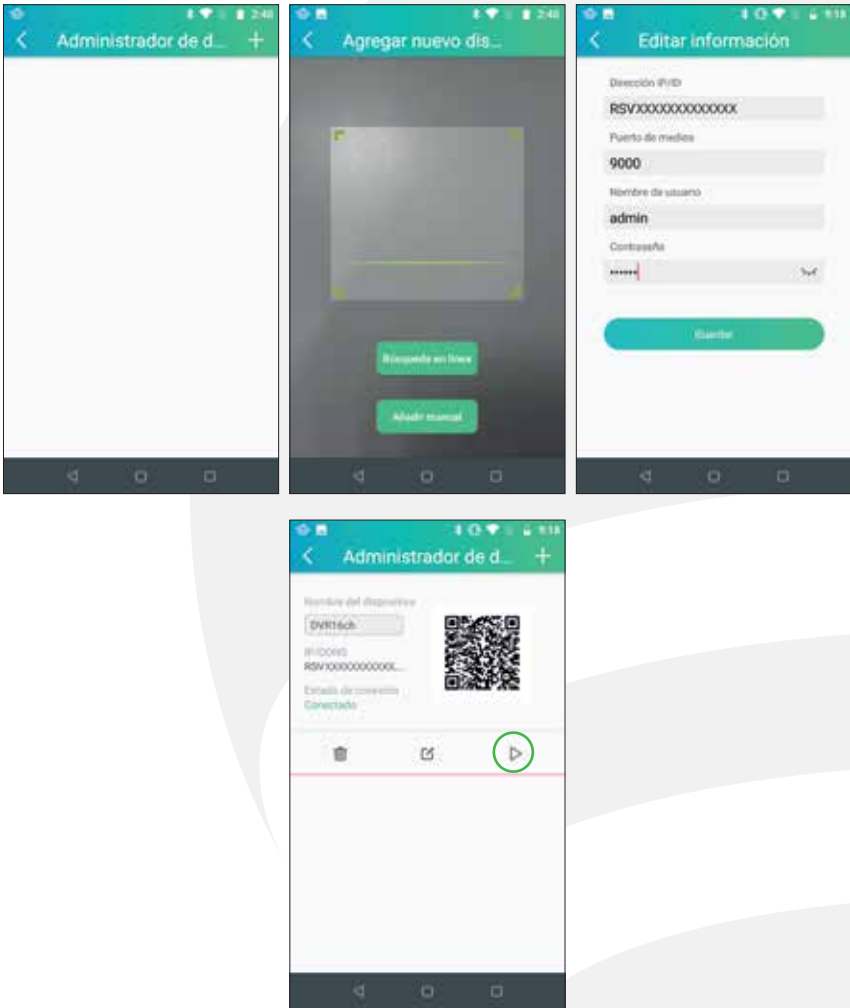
2:48
Administrador de d... +

2:48
Agregar nuevo dis...

Búsqueda en línea

Añadir manual

9:18
Editar información

Dirección IP/ID
RSVXXXXXXXXXXXXX
Puerto de medios
9000
Nombre de usuario
admin
Contraseña
••••••

Guardar

9:18
Administrador de d... +

Nombre del dispositivo
DVR16ch
IP/DDNS
RSVXXXXXXXXXXXXL...
Estado de conexión
Conectado